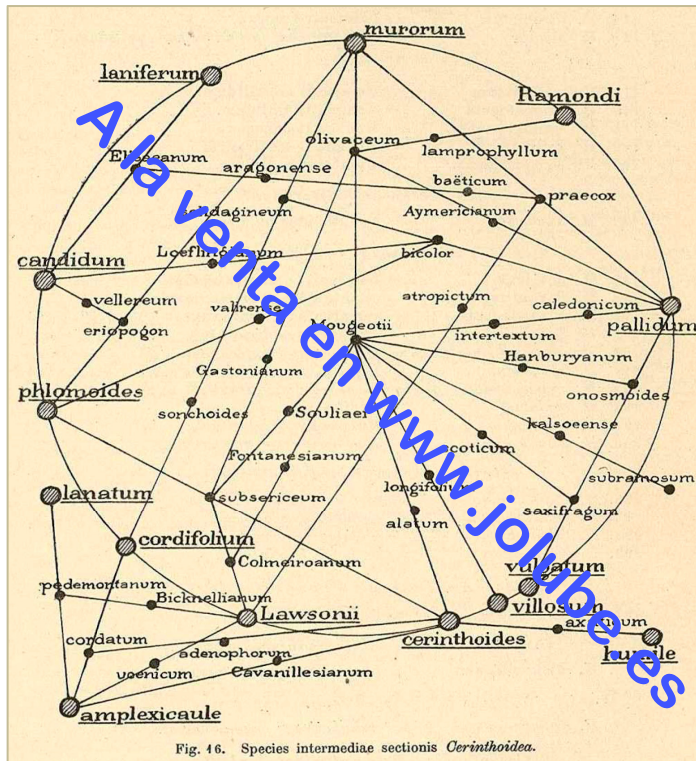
murorum
laniferum
Ramondi
A la venta en www.jolube.es
olivaceum
lamprophyllum
Elisaeanum
aragonense
baëticum
praecox
solidagineum
Aymericianum
candidum
Loeflingianum
bicolor
vellereum
valirense
atropictum
caledonicum
eriopogon
pallidum
Mougeotii
intertextum
Hanburyanum
Gastonianum
onosmoides
phlomoides
sonchoides
Souliaei
kalsoeense
coticum
Fontanesianum
subramosum
longifolium
subsericeum
saxifragum
lanatum
alatum
cordifolium
vulcatum
Colmeiroanum
villosum
pedemontanum
Bicknellianum
Lawsonii
axillarum
cerinthoides
humile
cordatum
adenophorum
vocnicum
Cavanillesianum
amplexicaule
Fig. 16. Species intermediae sectionis Cerinthoidea.